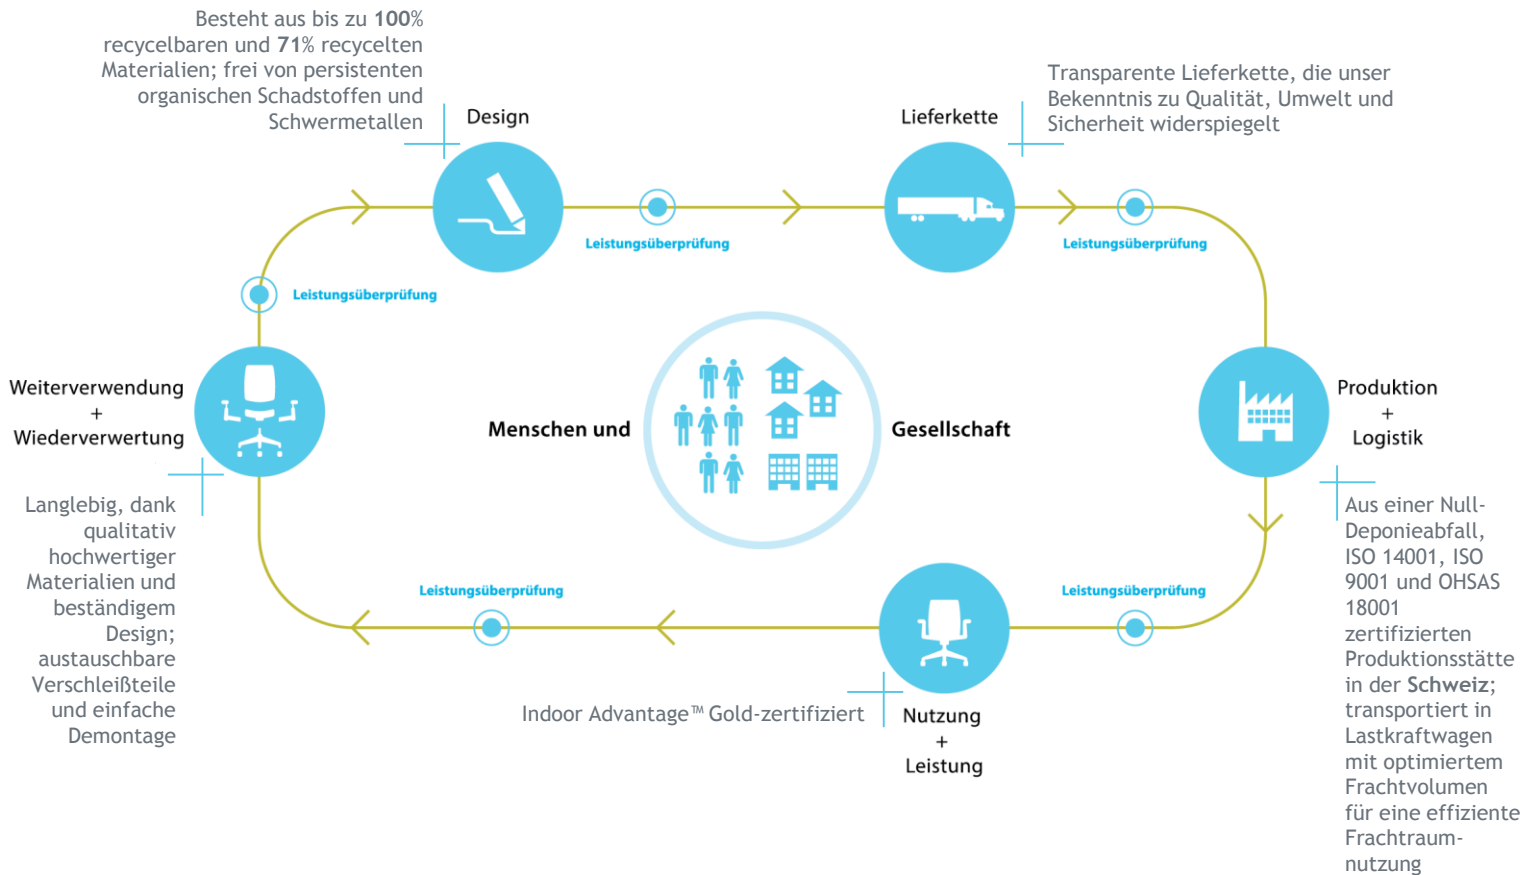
Besteht aus bis zu **100%** recycelbaren und **71%** recycelten Materialien; frei von persistenten organischen Schadstoffen und Schwermetallen

Design

Lieferkette

Transparente Lieferkette, die unser Bekenntnis zu Qualität, Umwelt und Sicherheit widerspiegelt

Leistungsüberprüfung

Leistungsüberprüfung

Leistungsüberprüfung

Weiterverwendung
+
Wiederverwertung

Menschen und

Gesellschaft

Produktion
+
Logistik

Langlebig, dank qualitativ hochwertiger Materialien und beständigem Design; austauschbare Verschleißteile und einfache Demontage

Leistungsüberprüfung

Leistungsüberprüfung

Aus einer Null-Deponieabfall, ISO 14001, ISO 9001 und OHSAS 18001 zertifizierten Produktionsstätte in der **Schweiz**; transportiert in Lastkraftwagen mit optimiertem Frachtvolumen für eine effiziente Frachtraumnutzung

Indoor Advantage™ Gold-zertifiziert

Nutzung
+
Leistung